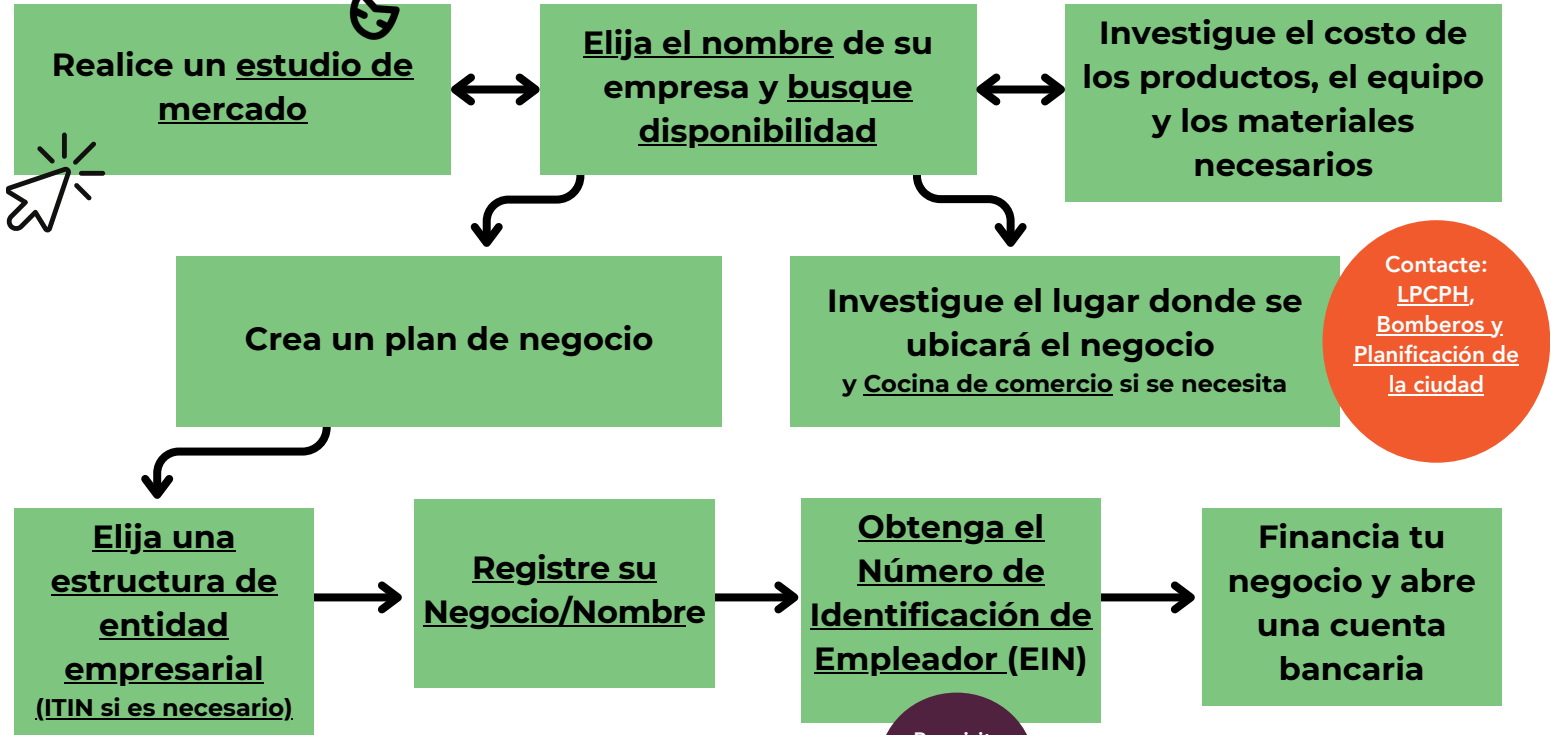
Realice un estudio de mercado

Elija el nombre de su empresa y busque disponibilidad

Investigue el costo de los productos, el equipo y los materiales necesarios

Crea un plan de negocio

Investigue el lugar donde se ubicará el negocio
y Cocina de comercio si se necesita

Contacte: LPCPH, Bomberos y Planificación de la ciudad

Elija una estructura de entidad empresarial
(ITIN si es necesario)

Registre su Negocio/Nombre

Obtenga el Número de Identificación de Empleador (EIN)

Financia tu negocio y abre una cuenta bancaria

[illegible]